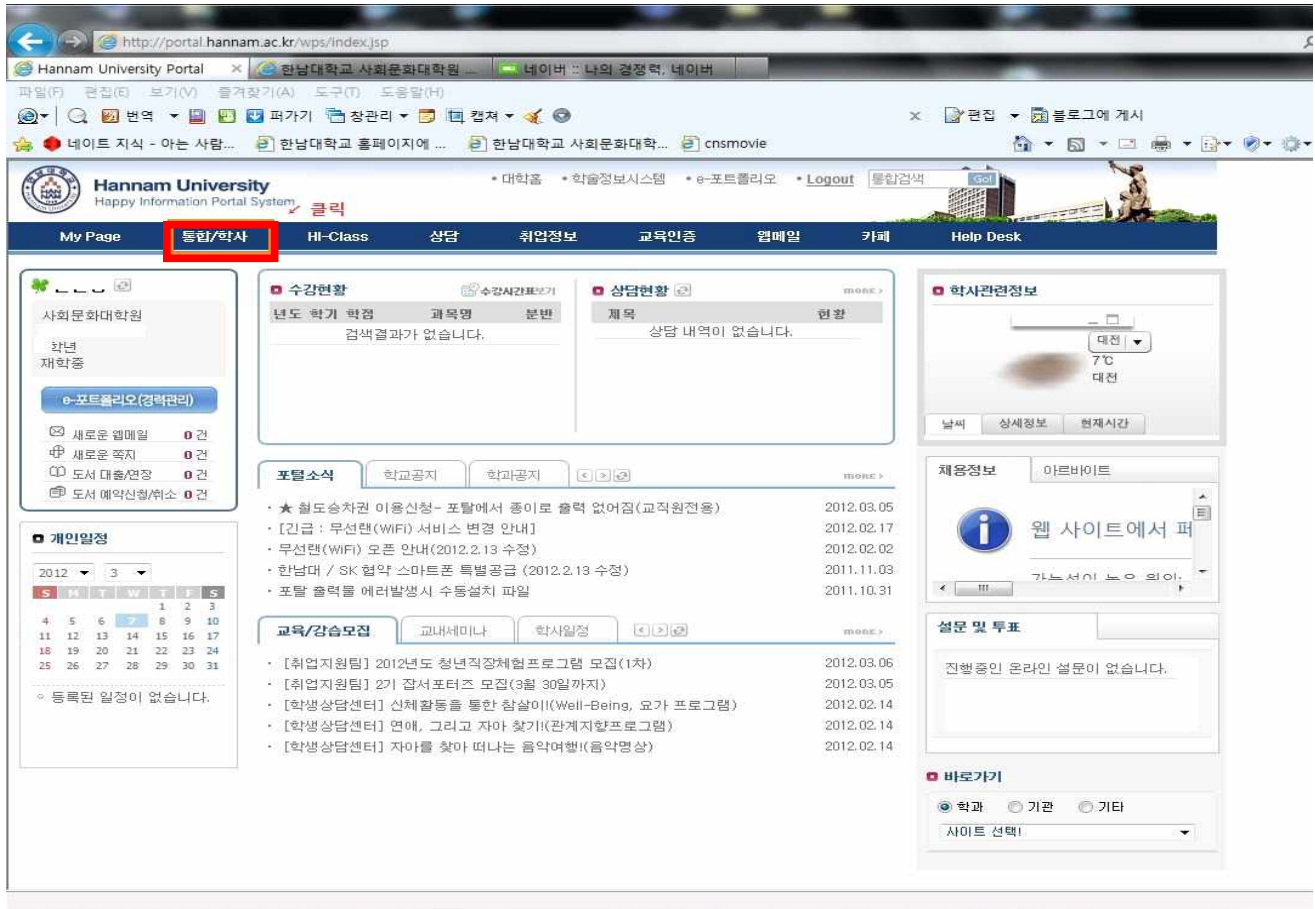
http://portal.hannam.ac.kr/wps/index.jsp

Hannam University Portal | 한남대학교 사회문화대학원 ... | 네이버 :: 나의 경쟁력, 네이버

파일(F) 편집(E) 보기(V) 즐겨찾기(A) 도구(T) 도움말(H)

번역 펴가기 창관리 캡쳐 | 편집 블로그에 게시

네이트 지식 - 아는 사람... | 한남대학교 홈페이지에 ... | 한남대학교 사회문화대학... | cnsmovie

Hannam University
Happy Information Portal System
클릭

• 대학홈 • 학술정보시스템 • e-포트폴리오 • Logout 통합검색 Go!

My Page | 통합/학사 | HI-Class | 상담 | 취업정보 | 교육인증 | 웹메일 | 카페 | Help Desk

ㄴㄴㄴ
사회문화대학원
학년
재학중
e-포트폴리오(경력관리)
새로운 웹메일 0 건
새로운 쪽지 0 건
도서 대출/연장 0 건
도서 예약신청/취소 0 건

개인일정
2012 3

| S | M | T | W | T | F | S |
|---|---|---|---|---|---|---|
| | | | | 1 | 2 | 3 |
| 4 | 5 | 6 | 7 | 8 | 9 | 10 |
| 11 | 12 | 13 | 14 | 15 | 16 | 17 |
| 18 | 19 | 20 | 21 | 22 | 23 | 24 |
| 25 | 26 | 27 | 28 | 29 | 30 | 31 |

◦ 등록된 일정이 없습니다.

수강현황 수강시간표보기
| 년도 | 학기 | 학점 | 과목명 | 분반 |
|---|---|---|---|---|
| 검색결과가 없습니다. | | | | |

상담현황 more
| 제목 | 현황 |
|---|---|
| 상담 내역이 없습니다. | |

포털소식 | 학교공지 | 학과공지 more
· ★ 철도승차권 이용신청- 포털에서 종이로 출력 없어짐(교직원전용) 2012.03.05
· [긴급 : 무선랜(WiFi) 서비스 변경 안내] 2012.02.17
· 무선랜(WiFi) 오픈 안내(2012.2.13 수정) 2012.02.02
· 한남대 / SK 협약 스마트폰 특별공급 (2012.2.13 수정) 2011.11.03
· 포탈 출력물 에러발생시 수동설치 파일 2011.10.31

교육/강습모집 | 교내세미나 | 학사일정 more
· [취업지원팀] 2012년도 청년직장체험프로그램 모집(1차) 2012.03.06
· [취업지원팀] 2기 잡서포터즈 모집(3월 30일까지) 2012.03.05
· [학생상담센터] 신체활동을 통한 참살이!(Well-Being, 요가 프로그램) 2012.02.14
· [학생상담센터] 연애, 그리고 자아 찾기!(관계지향프로그램) 2012.02.14
· [학생상담센터] 자아를 찾아 떠나는 음악여행!(음악명상) 2012.02.14

학사관련정보
대전
7℃
대전
날씨 | 상세정보 | 현재시간

채용정보 | 아르바이트
웹 사이트에서 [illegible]
가능성이 높은 원인: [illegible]

설문 및 투표
진행중인 온라인 설문이 없습니다.

바로가기
학과 기관 기타
사이트 선택!